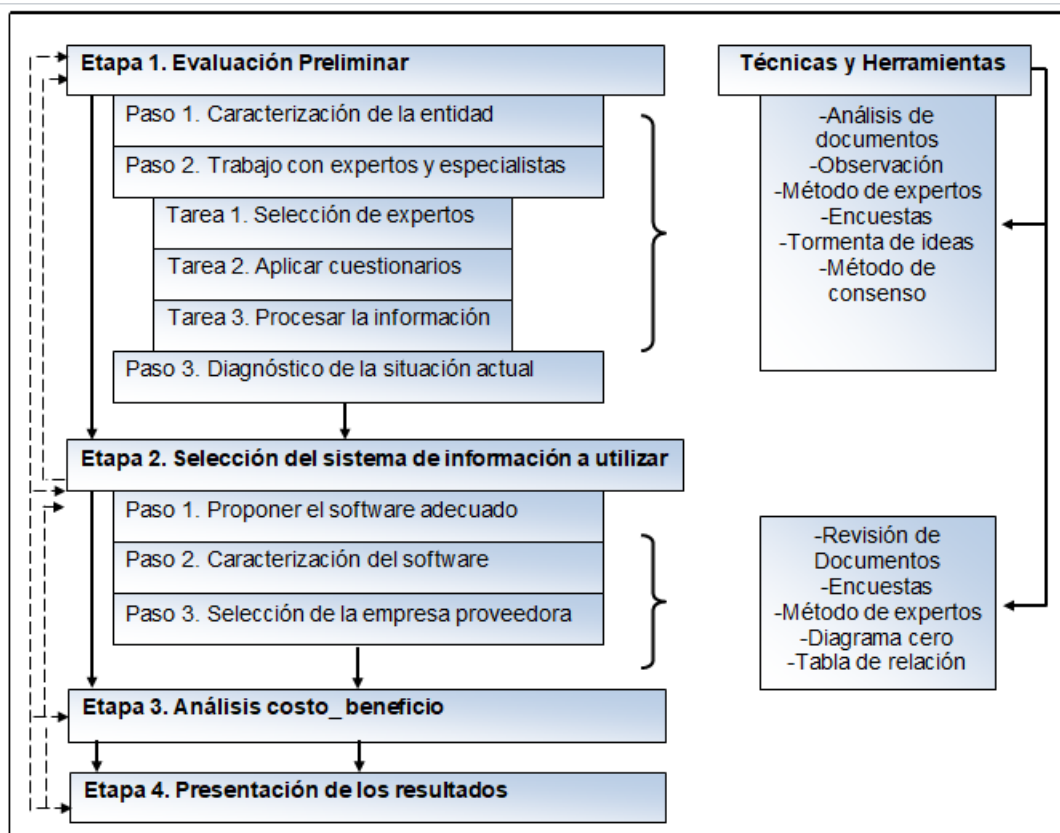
Etapa 1. Evaluación Preliminar

Paso 1. Caracterización de la entidad

Paso 2. Trabajo con expertos y especialistas

Tarea 1. Selección de expertos

Tarea 2. Aplicar cuestionarios

Tarea 3. Procesar la información

Paso 3. Diagnóstico de la situación actual

Técnicas y Herramientas

-Análisis de documentos
-Observación
-Método de expertos
-Encuestas
-Tormenta de ideas
-Método de consenso

Etapa 2. Selección del sistema de información a utilizar

Paso 1. Proponer el software adecuado

Paso 2. Caracterización del software

Paso 3. Selección de la empresa proveedora

-Revisión de Documentos
-Encuestas
-Método de expertos
-Diagrama cero
-Tabla de relación

Etapa 3. Análisis costo_ beneficio

Etapa 4. Presentación de los resultados